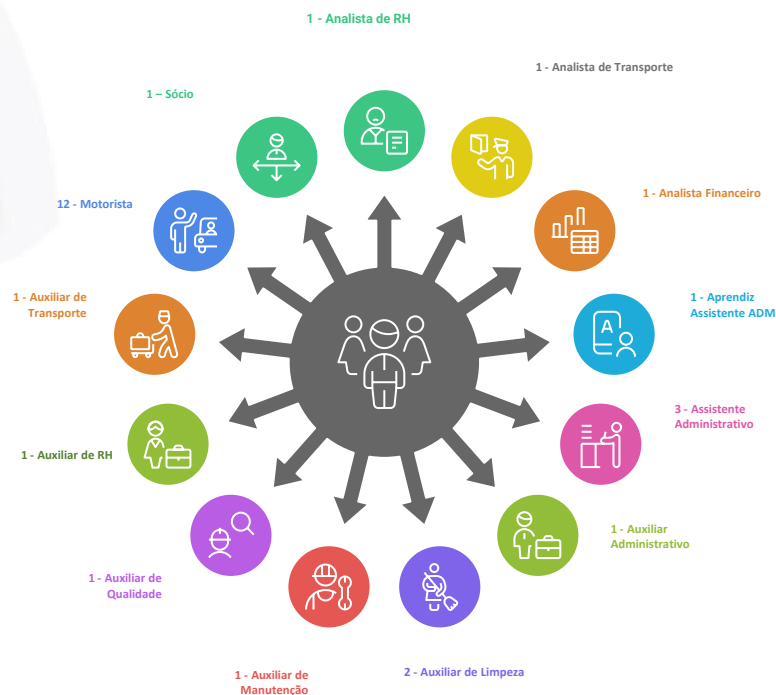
1 - Analista de RH

1 - Analista de Transporte

1 – Sócio

1 - Analista Financeiro

12 - Motorista

1 - Auxiliar de Transporte

1 - Aprendiz Assistente ADM

3 - Assistente Administrativo

1 - Auxiliar de RH

1 - Auxiliar Administrativo

1 - Auxiliar de Qualidade

1 - Auxiliar de Manutenção

2 - Auxiliar de Limpeza